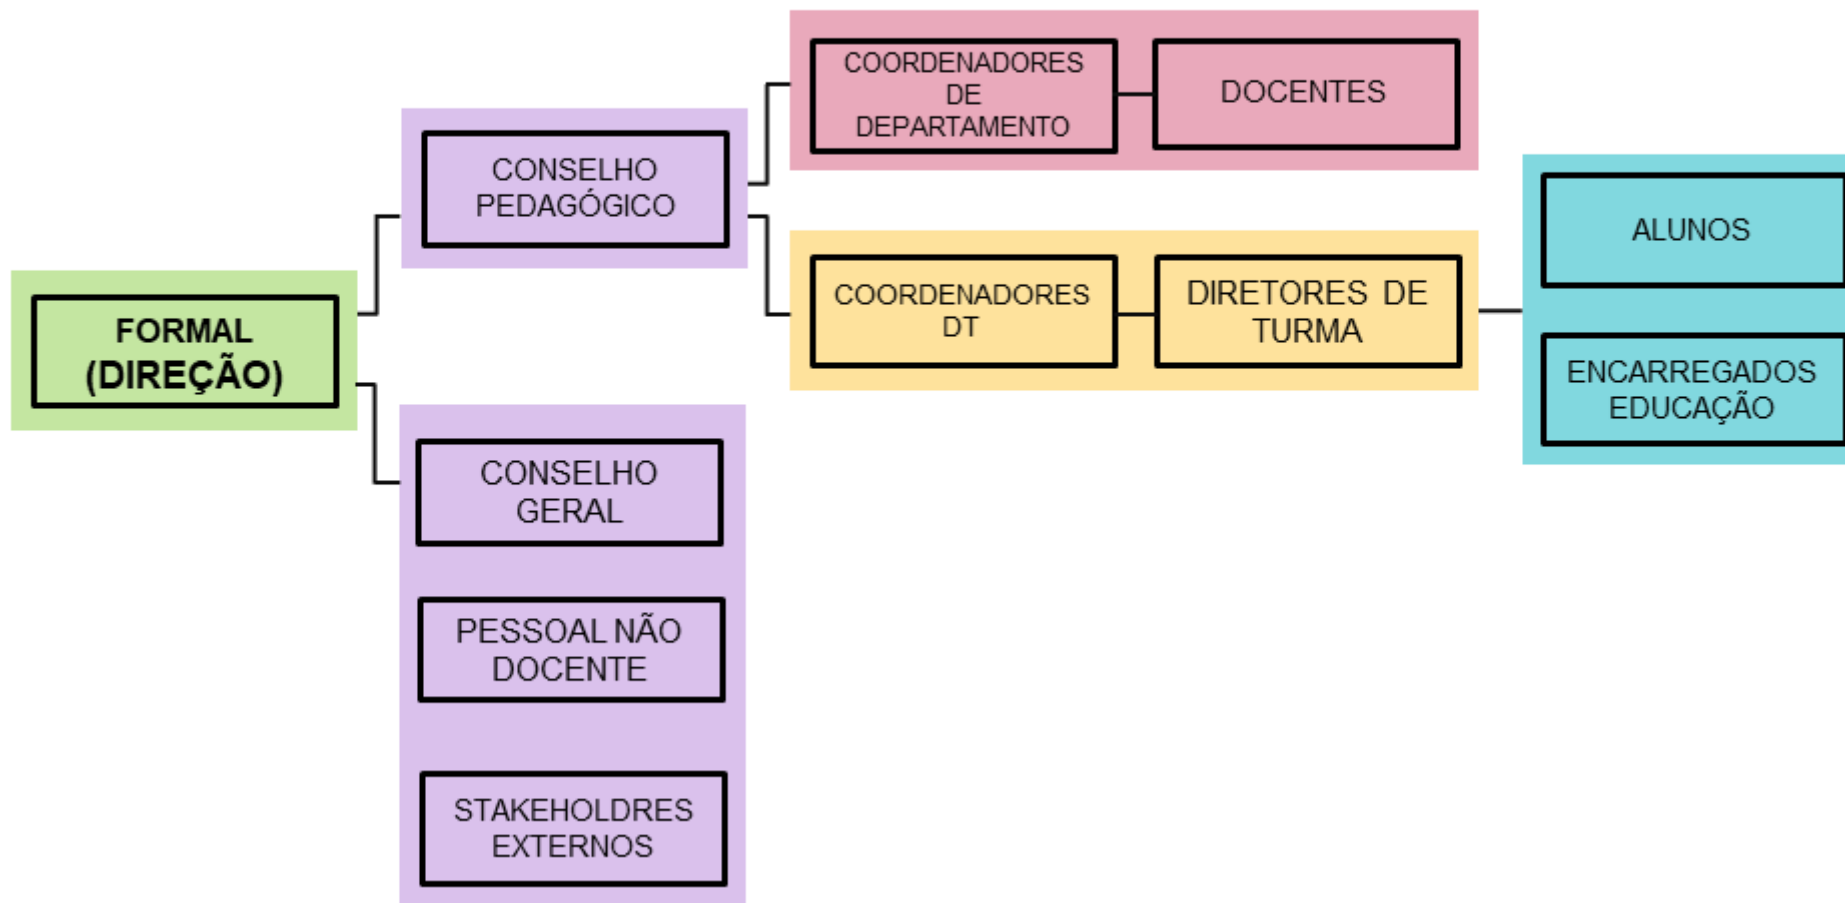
FORMAL (DIREÇÃO)

CONSELHO PEDAGÓGICO

COORDENADORES DE DEPARTAMENTO

DOCENTES

COORDENADORES DT

DIRETORES DE TURMA

ALUNOS

ENCARREGADOS EDUCAÇÃO

CONSELHO GERAL

PESSOAL NÃO DOCENTE

STAKEHOLDRES EXTERNOS